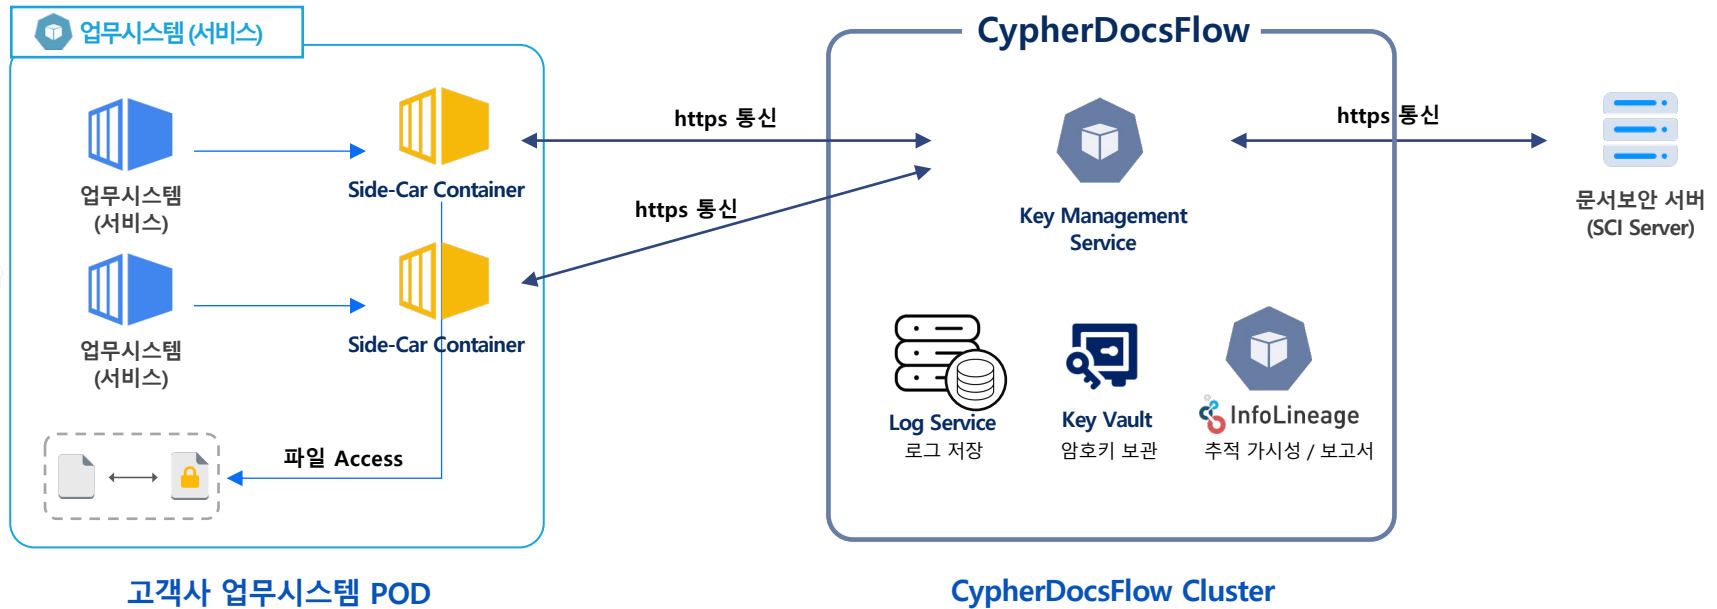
업무시스템 (서비스)

업무시스템 (서비스)

Side-Car Container

업무시스템 (서비스)

Side-Car Container

파일 Access

https 통신

https 통신

CypherDocsFlow

Key Management Service

Log Service
로그 저장

Key Vault
암호키 보관

InfoLineage
추적 가시성 / 보고서

https 통신

문서보안 서버
(SCI Server)

고객사 업무시스템 POD

CypherDocsFlow Cluster